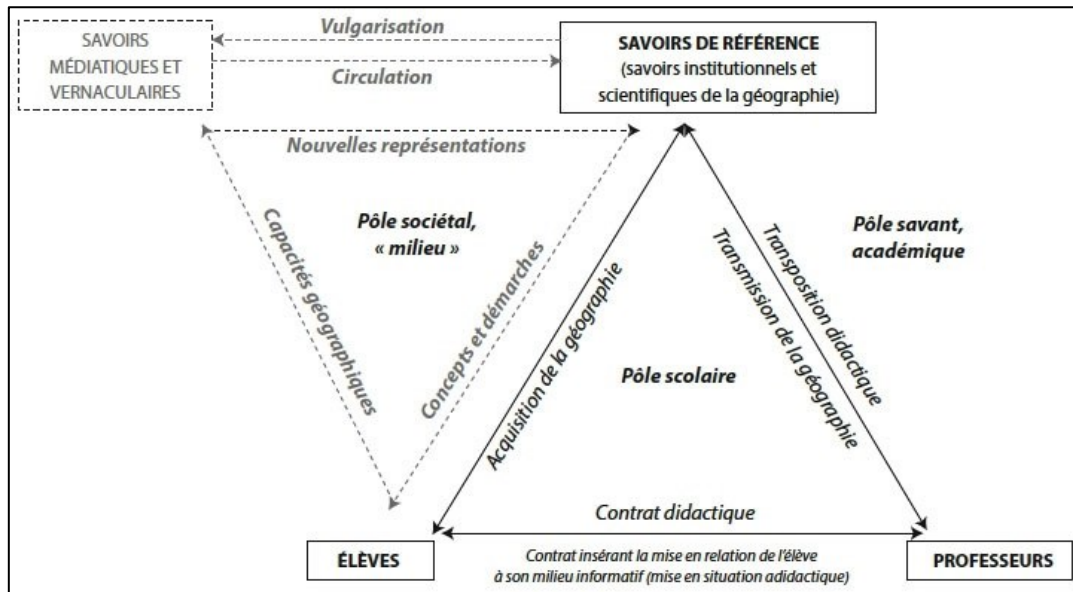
SAVOIRS MÉDIATIQUES ET VERNACULAIRES

Vulgarisation

Circulation

SAVOIRS DE RÉFÉRENCE (savoirs institutionnels et scientifiques de la géographie)

Nouvelles représentations

Capacités géographiques

Pôle sociétal, « milieu »

Concepts et démarches

Acquisition de la géographie

Transmission de la géographie

Transposition didactique

Pôle savant, académique

Pôle scolaire

Contrat didactique

ÉLÈVES

Contrat insérant la mise en relation de l'élève à son milieu informatif (mise en situation adidactique)

PROFESSEURS